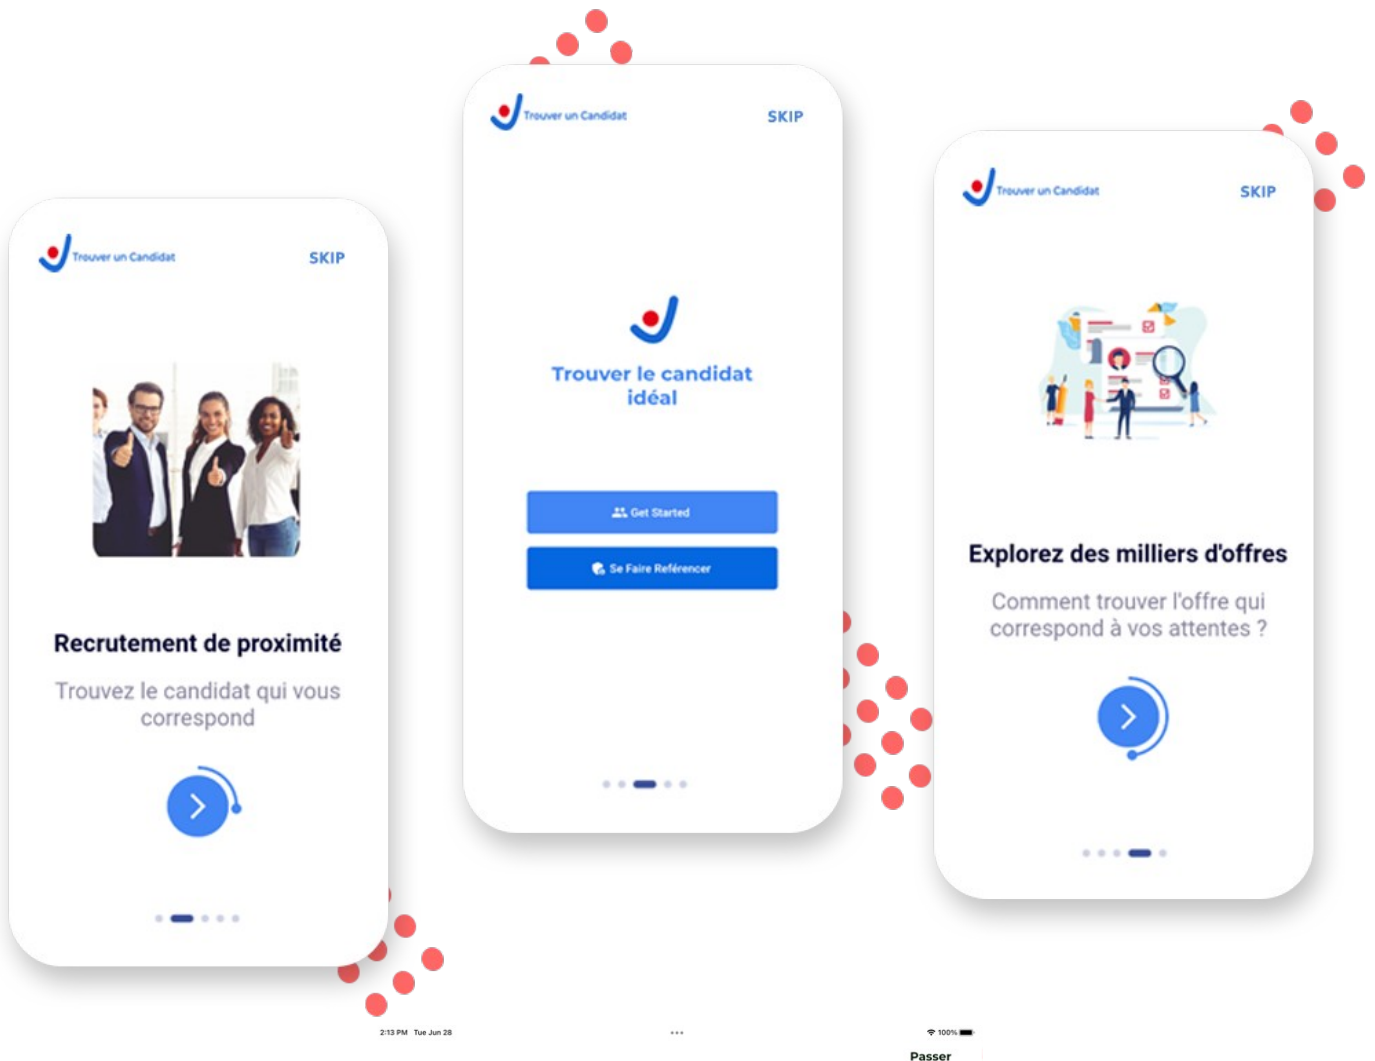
Trouver un Candidat
SKIP

Recrutement de proximité

Trouvez le candidat qui vous correspond

Trouver un Candidat
SKIP

Trouver le candidat idéal

Get Started

Se Faire Référencer

Trouver un Candidat
SKIP

Explorez des milliers d'offres

Comment trouver l'offre qui correspond à vos attentes ?

2:13 PM Tue Jun 28
100%
Passer